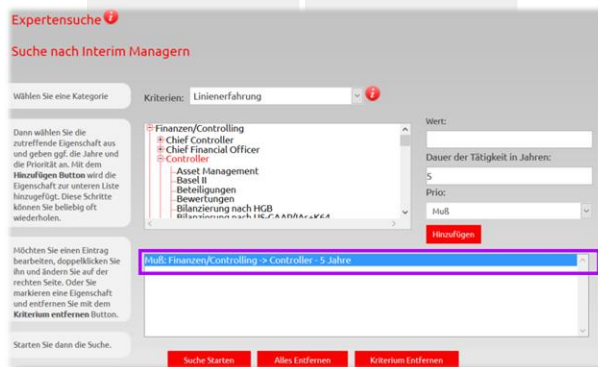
Expertensuche

Suche nach Interim Managern

Wählen Sie eine Kategorie

Kriterien: Linienerfahrung

Dann wählen Sie die zutreffende Eigenschaft aus und geben ggf. die Jahre und die Priorität an. Mit dem **Hinzufügen Button** wird die Eigenschaft zur unteren Liste hinzugefügt. Diese Schritte können Sie beliebig oft wiederholen.

Finanzen/Controlling
Chief Controller
Chief Financial Officer
Controller
Asset Management
Basel II
Beteiligungen
Bewertungen
Bilanzierung nach HGB
Bilanzierung nach US-GAAP/IAS/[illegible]

Wert:

Dauer der Tätigkeit in Jahren:
5

Prio:
Muß

Hinzufügen

Möchten Sie einen Eintrag bearbeiten, doppelklicken Sie ihn und ändern Sie auf der rechten Seite. Oder Sie markieren eine Eigenschaft und entfernen Sie mit dem **Kriterium entfernen** Button.

Muß: Finanzen/Controlling -> Controller - 5 Jahre

Starten Sie dann die Suche.

Suche Starten | Alles Entfernen | Kriterium Entfernen